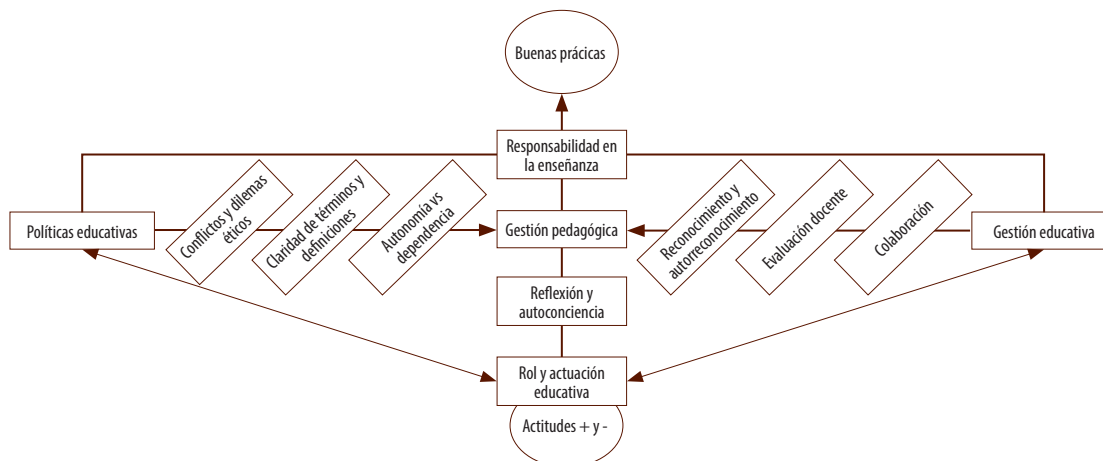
Buenas prácticas

Responsabilidad en la enseñanza

Políticas educativas

Conflictos y dilemas éticos

Claridad de términos y definiciones

Autonomía vs dependencia

Gestión pedagógica

Reconocimiento y autorreconocimiento

Evaluación docente

Colaboración

Gestión educativa

Reflexión y autoconciencia

Rol y actuación educativa

Actitudes + y -